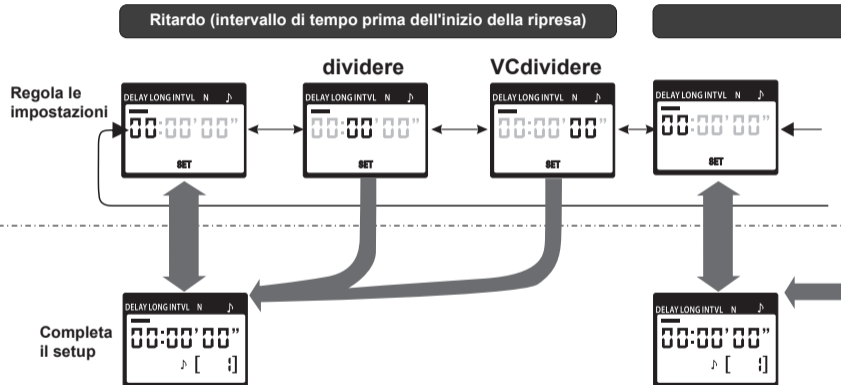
Ritardo (intervallo di tempo prima dell'inizio della ripresa)

Regola le impostazioni

DELAY LONG INTVL N ♪
00:00'00"
SET

dividere

DELAY LONG INTVL N ♪
00:00'00"
SET

VCdividere

DELAY LONG INTVL N ♪
00:00'00"
SET

DELAY LONG INTVL N ♪
00:00'00"
SET

Completa il setup

DELAY LONG INTVL N ♪
00:00'00"
♪ [ ]

DELAY LONG INTVL N ♪
00:00'00"
♪ [ ]